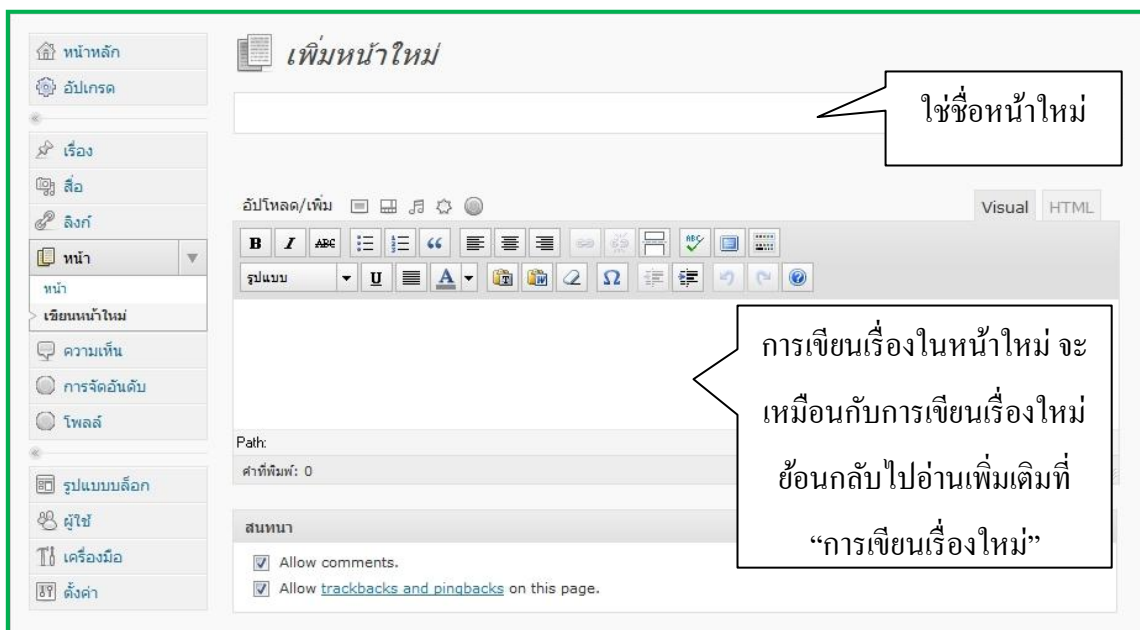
หน้าหลัก
อัปเกรด
เรื่อง
สื่อ
ลิงก์
หน้า
หน้า
เขียนหน้าใหม่
ความเห็น
การจัดอันดับ
โพลล์
รูปแบบบล็อก
ผู้ใช้
เครื่องมือ
ตั้งค่า

เพิ่มหน้าใหม่

ใช่ชื่อหน้าใหม่

อัปโหลด/เพิ่ม

Visual HTML

B I ABC

รูปแบบ U A Ω

Path:

คำที่พิมพ์: 0

การเขียนเรื่องในหน้าใหม่ จะเหมือนกับการเขียนเรื่องใหม่ ย้อนกลับไปอ่านเพิ่มเติมที่ “การเขียนเรื่องใหม่”

สนทนา

Allow comments.

Allow trackbacks and pingbacks on this page.